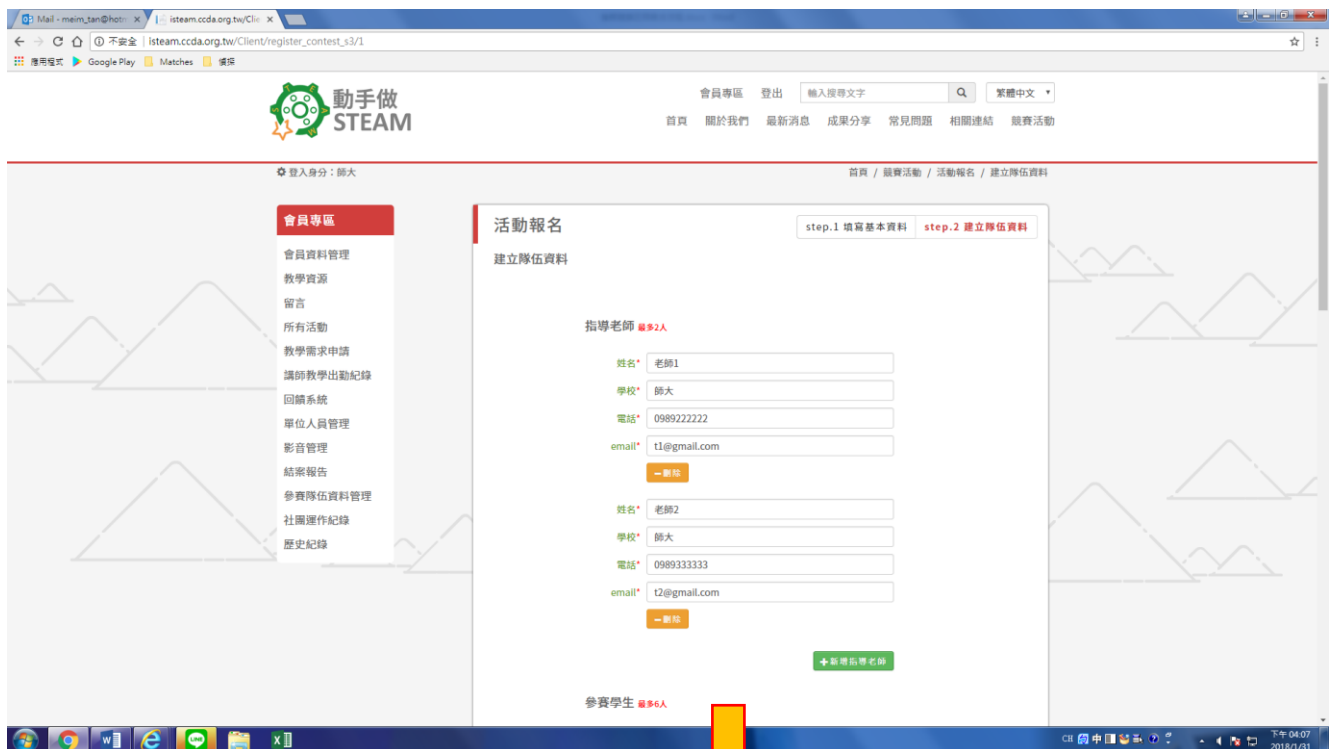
Mail - meim_tan@hotm ×
isteam.ccda.org.tw/Clie ×

不安全 | isteam.ccda.org.tw/Client/register_contest_s3/1

應用程式 Google Play Matches 偵探

動手做 STEAM

會員專區 登出 輸入搜尋文字 繁體中文

首頁 關於我們 最新消息 成果分享 常見問題 相關連結 競賽活動

登入身分：師大

首頁 / 競賽活動 / 活動報名 / 建立隊伍資料

會員專區

會員資料管理
教學資源
留言
所有活動
教學需求申請
講師教學出勤紀錄
回饋系統
單位人員管理
影音管理
結案報告
參賽隊伍資料管理
社團運作紀錄
歷史紀錄

活動報名

step.1 填寫基本資料 step.2 建立隊伍資料

建立隊伍資料

指導老師 最多2人

姓名* 老師1
學校* 師大
電話* 0989222222
email* t1@gmail.com
－刪除

姓名* 老師2
學校* 師大
電話* 0989333333
email* t2@gmail.com
－刪除

＋新增指導老師

參賽學生 最多6人

CH 下午 04:07 2018/1/31